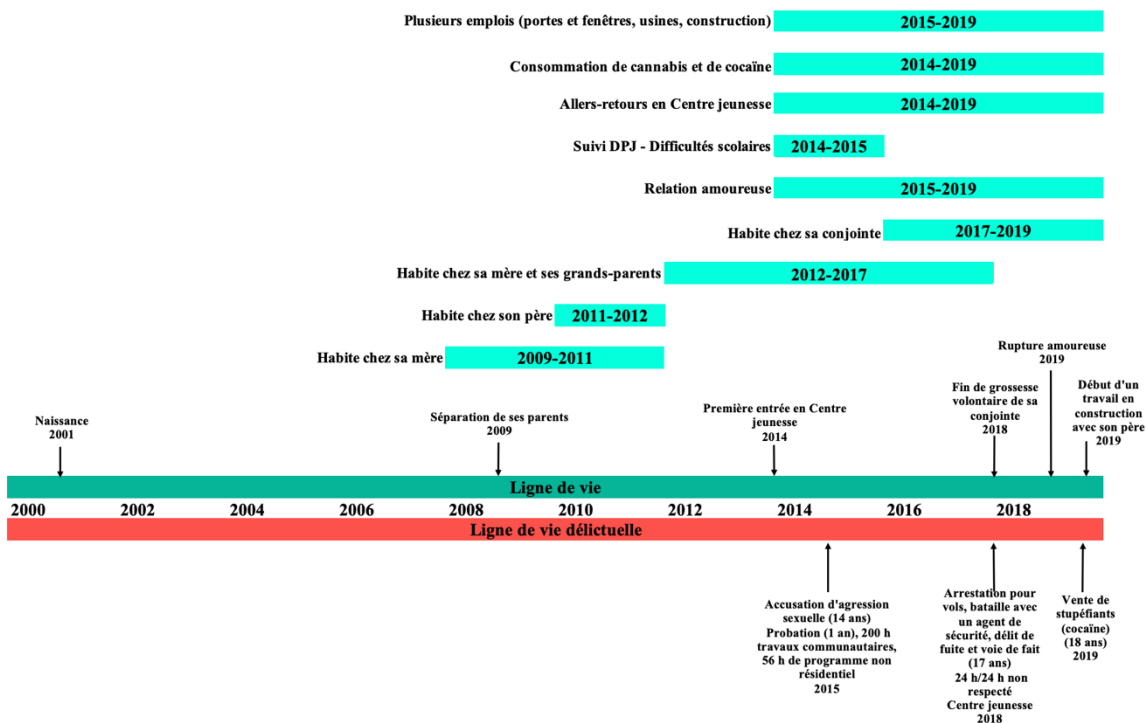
Plusieurs emplois (portes et fenêtres, usines, construction) 2015-2019

Consommation de cannabis et de cocaïne 2014-2019

Allers-retours en Centre jeunesse 2014-2019

Suivi DPJ - Difficultés scolaires 2014-2015

Relation amoureuse 2015-2019

Habite chez sa conjointe 2017-2019

Habite chez sa mère et ses grands-parents 2012-2017

Habite chez son père 2011-2012

Habite chez sa mère 2009-2011

Naissance 2001

Séparation de ses parents 2009

Première entrée en Centre jeunesse 2014

Fin de grossesse volontaire de sa conjointe 2018

Rupture amoureuse 2019

Début d'un travail en construction avec son père 2019

Ligne de vie

2000 2002 2004 2006 2008 2010 2012 2014 2016 2018

Ligne de vie délictuelle

Accusation d'agression sexuelle (14 ans) Probation (1 an), 200 h travaux communautaires, 56 h de programme non résidentiel 2015

Arrestation pour vols, bataille avec un agent de sécurité, délit de fuite et voie de fait (17 ans) 24 h/24 h non respecté Centre jeunesse 2018

Vente de stupéfiants (cocaïne) (18 ans) 2019